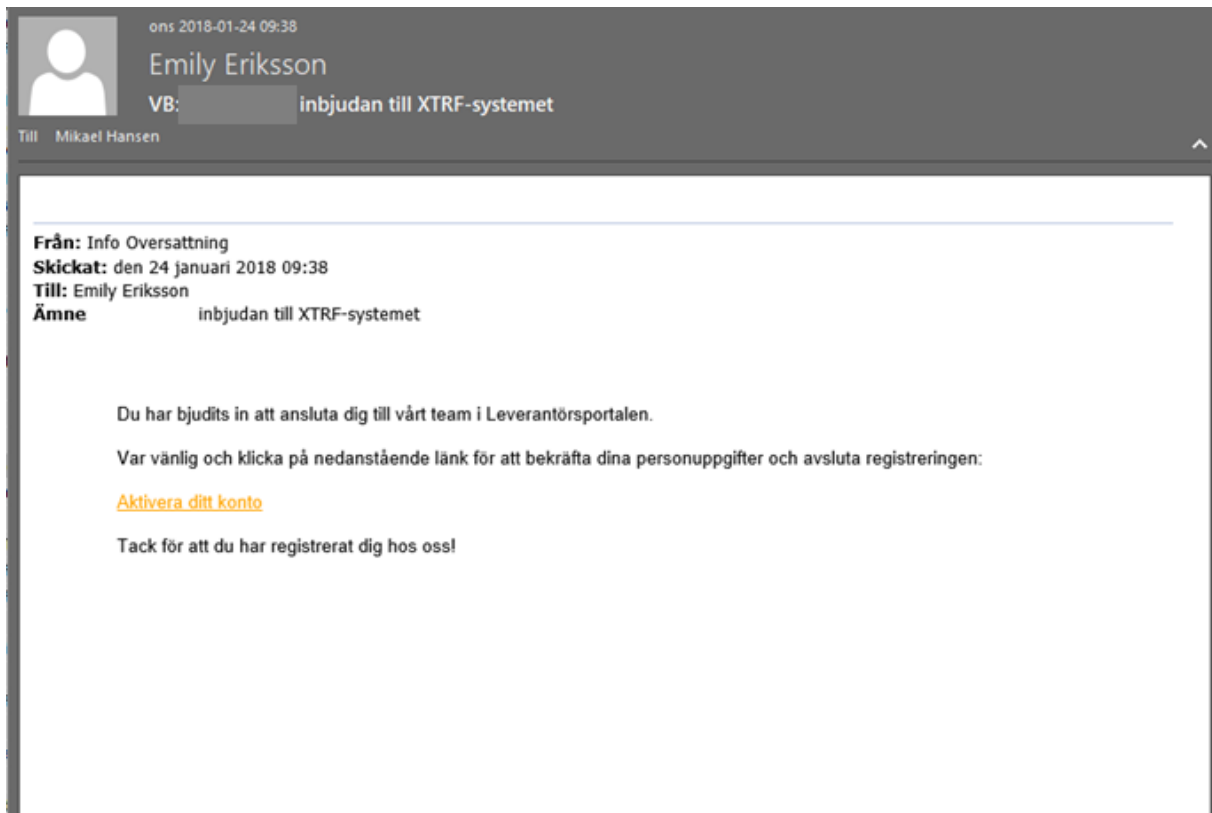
ons 2018-01-24 09:38

Emily Eriksson

VB: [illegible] inbjudan till XTRF-systemet

Till Mikael Hansen

**Från:** Info Oversattning
**Skickat:** den 24 januari 2018 09:38
**Till:** Emily Eriksson
**Ämne** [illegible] inbjudan till XTRF-systemet

Du har bjudits in att ansluta dig till vårt team i Leverantörsportalen.

Var vänlig och klicka på nedanstående länk för att bekräfta dina personuppgifter och avsluta registreringen:

Aktivera ditt konto

Tack för att du har registrerat dig hos oss!